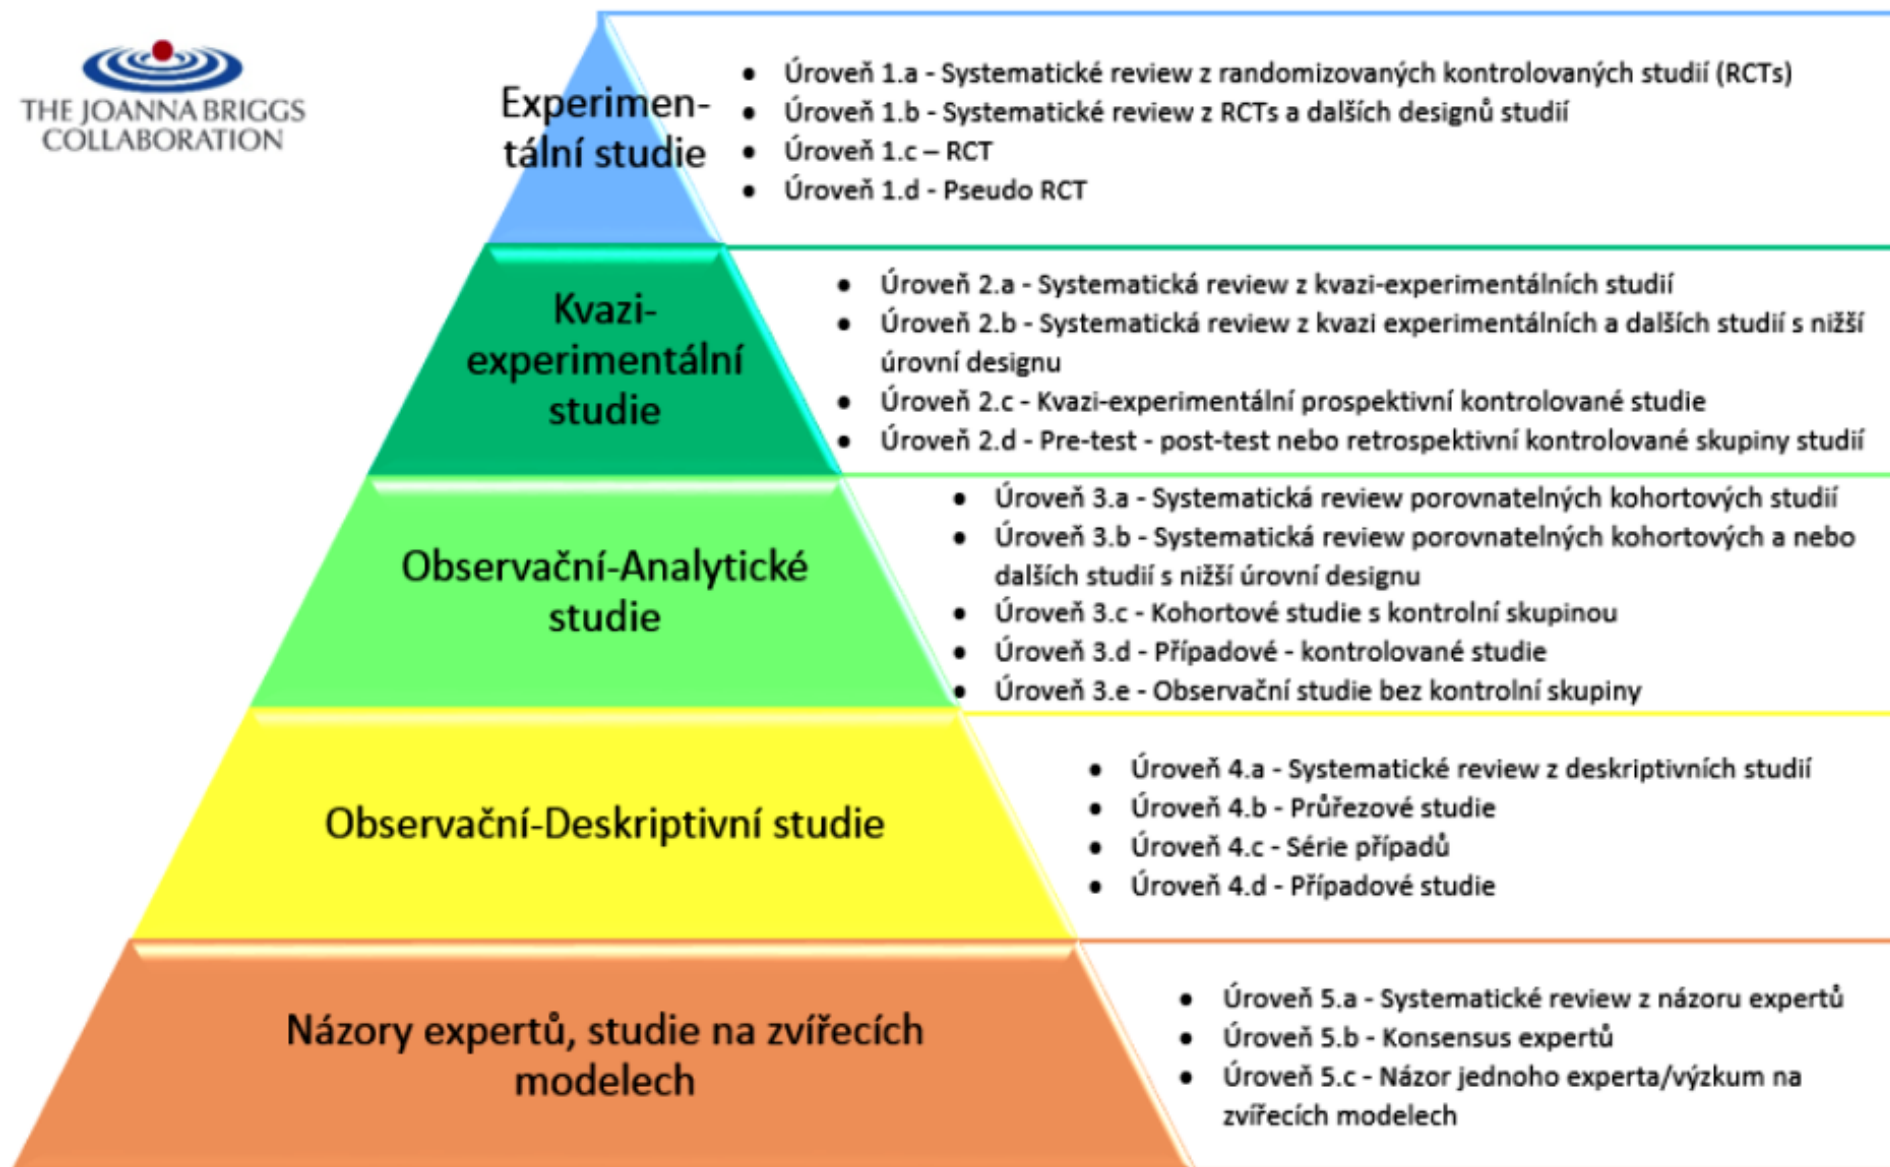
THE JOANNA BRIGGS COLLABORATION

Experimentální studie

- Úroveň 1.a - Systematické review z randomizovaných kontrolovaných studií (RCTs)
- Úroveň 1.b - Systematické review z RCTs a dalších designů studií
- Úroveň 1.c – RCT
- Úroveň 1.d - Pseudo RCT

Kvazi-experimentální studie

- Úroveň 2.a - Systematická review z kvazi-experimentálních studií
- Úroveň 2.b - Systematická review z kvazi experimentálních a dalších studií s nižší úrovní designu
- Úroveň 2.c - Kvazi-experimentální prospektivní kontrolované studie
- Úroveň 2.d - Pre-test - post-test nebo retrospektivní kontrolované skupiny studií

Observační-Analytické studie

- Úroveň 3.a - Systematická review porovnatelných kohortových studií
- Úroveň 3.b - Systematická review porovnatelných kohortových a nebo dalších studií s nižší úrovní designu
- Úroveň 3.c - Kohortové studie s kontrolní skupinou
- Úroveň 3.d - Případové - kontrolované studie
- Úroveň 3.e - Observační studie bez kontrolní skupiny

Observační-Deskriptivní studie

- Úroveň 4.a - Systematické review z deskriptivních studií
- Úroveň 4.b - Průřezové studie
- Úroveň 4.c - Série případů
- Úroveň 4.d - Případové studie

Názory expertů, studie na zvířecích modelech

- Úroveň 5.a - Systematické review z názoru expertů
- Úroveň 5.b - Konsensus expertů
- Úroveň 5.c - Názor jednoho experta/výzkum na zvířecích modelech